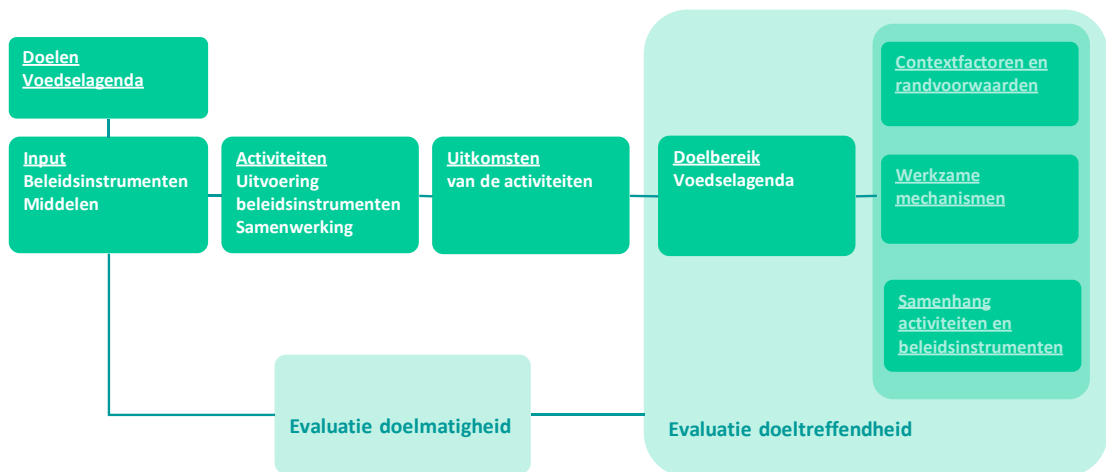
Doelen Voedselagenda

Input
Beleidsinstrumenten
Middelen

Activiteiten
Uitvoering beleidsinstrumenten
Samenwerking

Uitkomsten
van de activiteiten

Doelbereik
Voedselagenda

Contextfactoren en randvoorwaarden

Werkzame mechanismen

Samenhang activiteiten en beleidsinstrumenten

Evaluatie doelmatigheid

Evaluatie doeltreffendheid